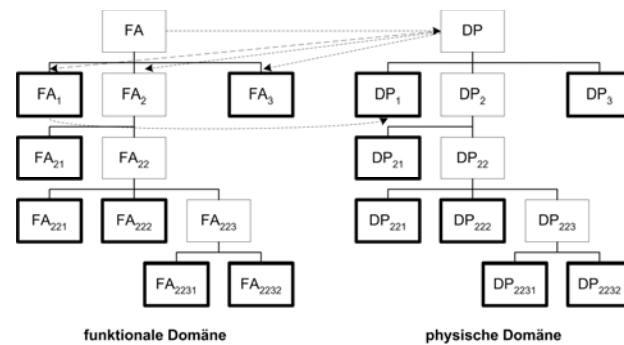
FA

FA$_1$ FA$_2$ FA$_3$

FA$_{21}$ FA$_{22}$

FA$_{221}$ FA$_{222}$ FA$_{223}$

FA$_{2231}$ FA$_{2232}$

funktionale Domäne

DP

DP$_1$ DP$_2$ DP$_3$

DP$_{21}$ DP$_{22}$

DP$_{221}$ DP$_{222}$ DP$_{223}$

DP$_{2231}$ DP$_{2232}$

physische Domäne